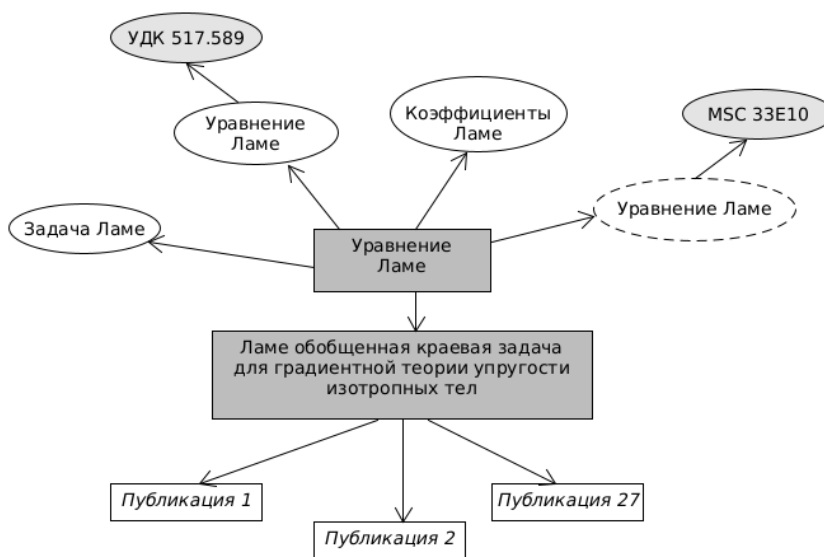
УДК 517.589

Уравнение Ламе

Коэффициенты Ламе

MSC 33E10

Задача Ламе

Уравнение Ламе

Уравнение Ламе

Ламе обобщенная краевая задача для градиентной теории упругости изотропных тел

Публикация 1

Публикация 2

Публикация 27